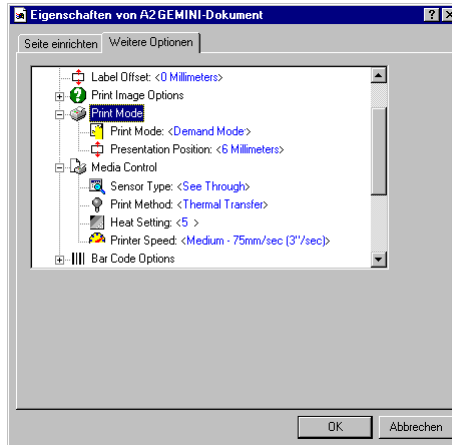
Eigenschaften von A2GEMINI-Dokument

?

X

Seite einrichten

Weitere Optionen

Label Offset: <0 Millimeters>

Print Image Options

Print Mode

Print Mode: <Demand Mode>

Presentation Position: <6 Millimeters>

Media Control

Sensor Type: <See Through>

Print Method: <Thermal Transfer>

Heat Setting: <5 >

Printer Speed: <Medium - 75mm/sec (3"/sec)>

Bar Code Options

OK

Abbrechen